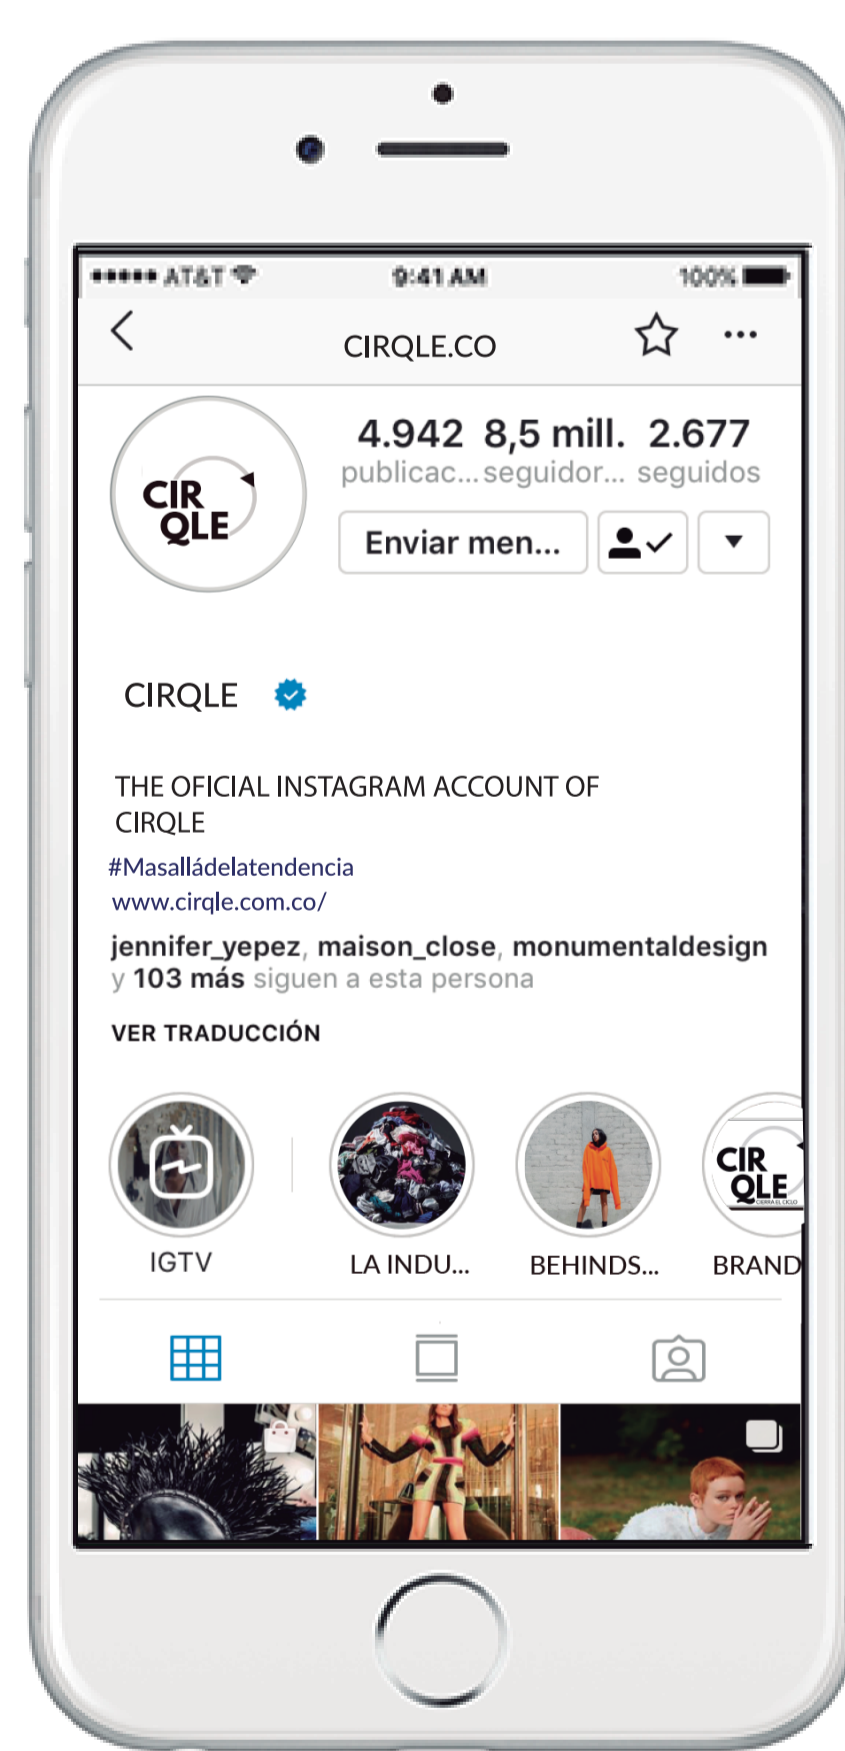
••••• AT&T 9:41 AM 100%

CIRQLE.CO

CIR QLE

4.942 publicac... 8,5 mill. seguidor... 2.677 seguidos

Enviar men...

CIRQLE

THE OFICIAL INSTAGRAM ACCOUNT OF CIRQLE

#Masalládelatendencia

www.cirqle.com.co/

jennifer_yepez, maison_close, monumentaldesign y 103 más siguen a esta persona

VER TRADUCCIÓN

IGTV

LA INDU...

BEHINDS...

CIR QLE CIERRA EL CICLO

BRAND